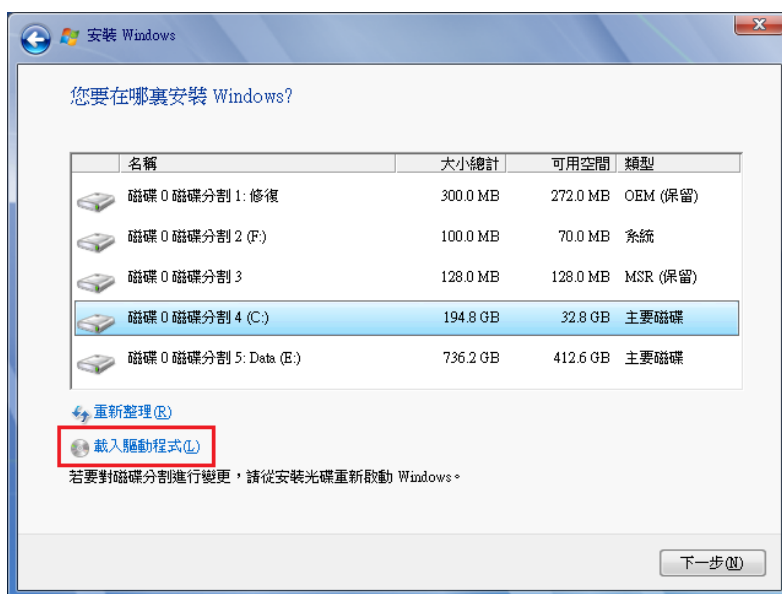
安裝 Windows

您要在哪裏安裝 Windows?

| 名稱 | 大小總計 | 可用空間 | 類型 |
|---|---|---|---|
| 磁碟 0 磁碟分割 1: 修復 | 300.0 MB | 272.0 MB | OEM (保留) |
| 磁碟 0 磁碟分割 2 (F:) | 100.0 MB | 70.0 MB | 系統 |
| 磁碟 0 磁碟分割 3 | 128.0 MB | 128.0 MB | MSR (保留) |
| 磁碟 0 磁碟分割 4 (C:) | 194.8 GB | 32.8 GB | 主要磁碟 |
| 磁碟 0 磁碟分割 5: Data (E:) | 736.2 GB | 412.6 GB | 主要磁碟 |

重新整理(R)

載入驅動程式(L)

若要對磁碟分割進行變更，請從安裝光碟重新啟動 Windows。

下一步(N)